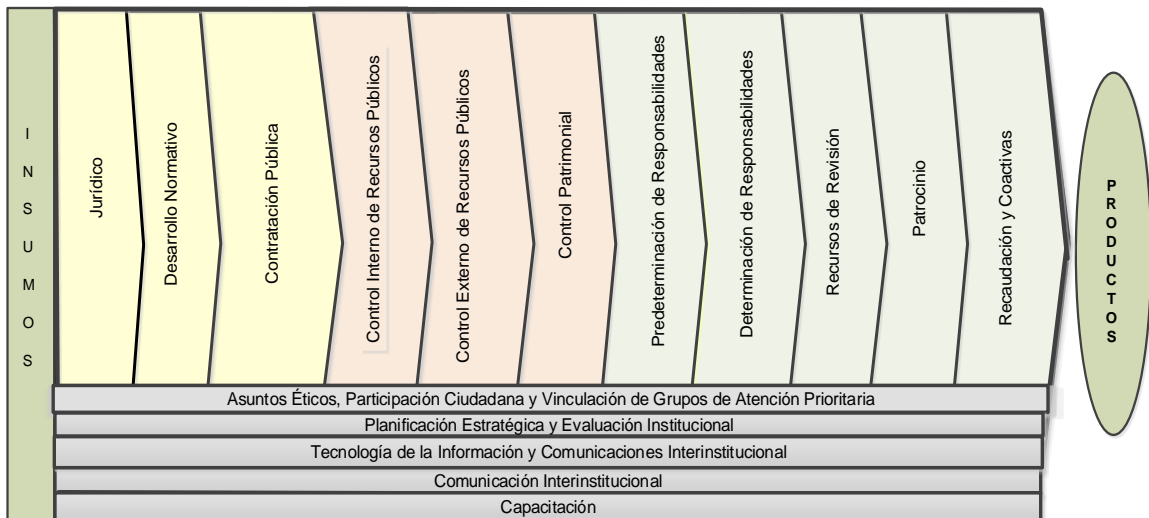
INSUMOS

Jurídico

Desarrollo Normativo

Contratación Pública

Control Interno de Recursos Públicos

Control Externo de Recursos Públicos

Control Patrimonial

Predeterminación de Responsabilidades

Determinación de Responsabilidades

Recursos de Revisión

Patrocinio

Recaudación y Coactivas

PRODUCTOS

Asuntos Éticos, Participación Ciudadana y Vinculación de Grupos de Atención Prioritaria

Planificación Estratégica y Evaluación Institucional

Tecnología de la Información y Comunicaciones Interinstitucional

Comunicación Interinstitucional

Capacitación